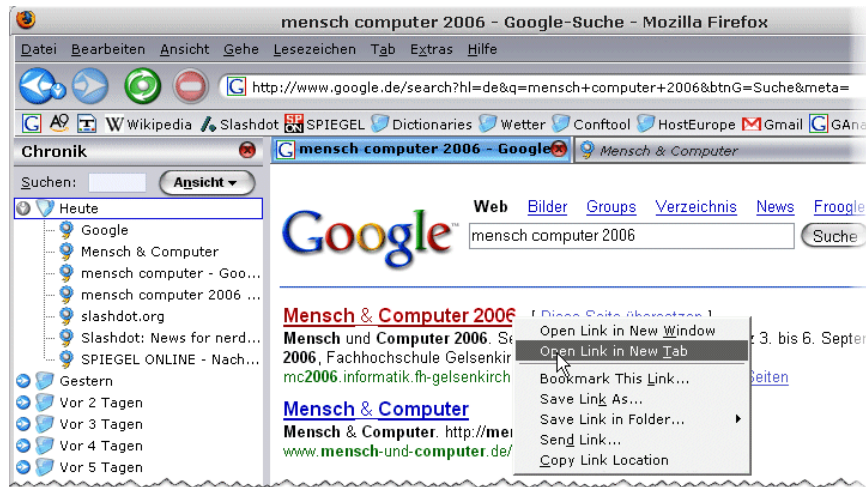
mensch computer 2006 - Google-Suche - Mozilla Firefox

Datei Bearbeiten Ansicht Gehe Lesezeichen Tab Extras Hilfe

http://www.google.de/search?hl=de&q=mensch+computer+2006&btnG=Suche&meta=

Wikipedia Slashdot SPIEGEL Dictionaries Wetter Conftool HostEurope Gmail GAna

Chronik

Suchen: Ansicht

Heute
Google
Mensch & Computer
mensch computer - Goo...
mensch computer 2006 ...
slashdot.org
Slashdot: News for nerd...
SPIEGEL ONLINE - Nach...
Gestern
Vor 2 Tagen
Vor 3 Tagen
Vor 4 Tagen
Vor 5 Tagen

mensch computer 2006 - Google
Mensch & Computer

Google

Web Bilder Groups Verzeichnis News Froogle

mensch computer 2006

Suche

Mensch & Computer 2006 [ Diese Seite übersetzen ]
Mensch und Computer 2006. Se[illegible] 3. bis 6. Septe
2006, Fachhochschule Gelsenkir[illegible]
mc2006.informatik.fh-gelsenkirch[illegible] Seiten

Mensch & Computer
Mensch & Computer. http://me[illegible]
www.mensch-und-computer.de/

Open Link in New Window
Open Link in New Tab
Bookmark This Link...
Save Link As...
Save Link in Folder...
Send Link...
Copy Link Location